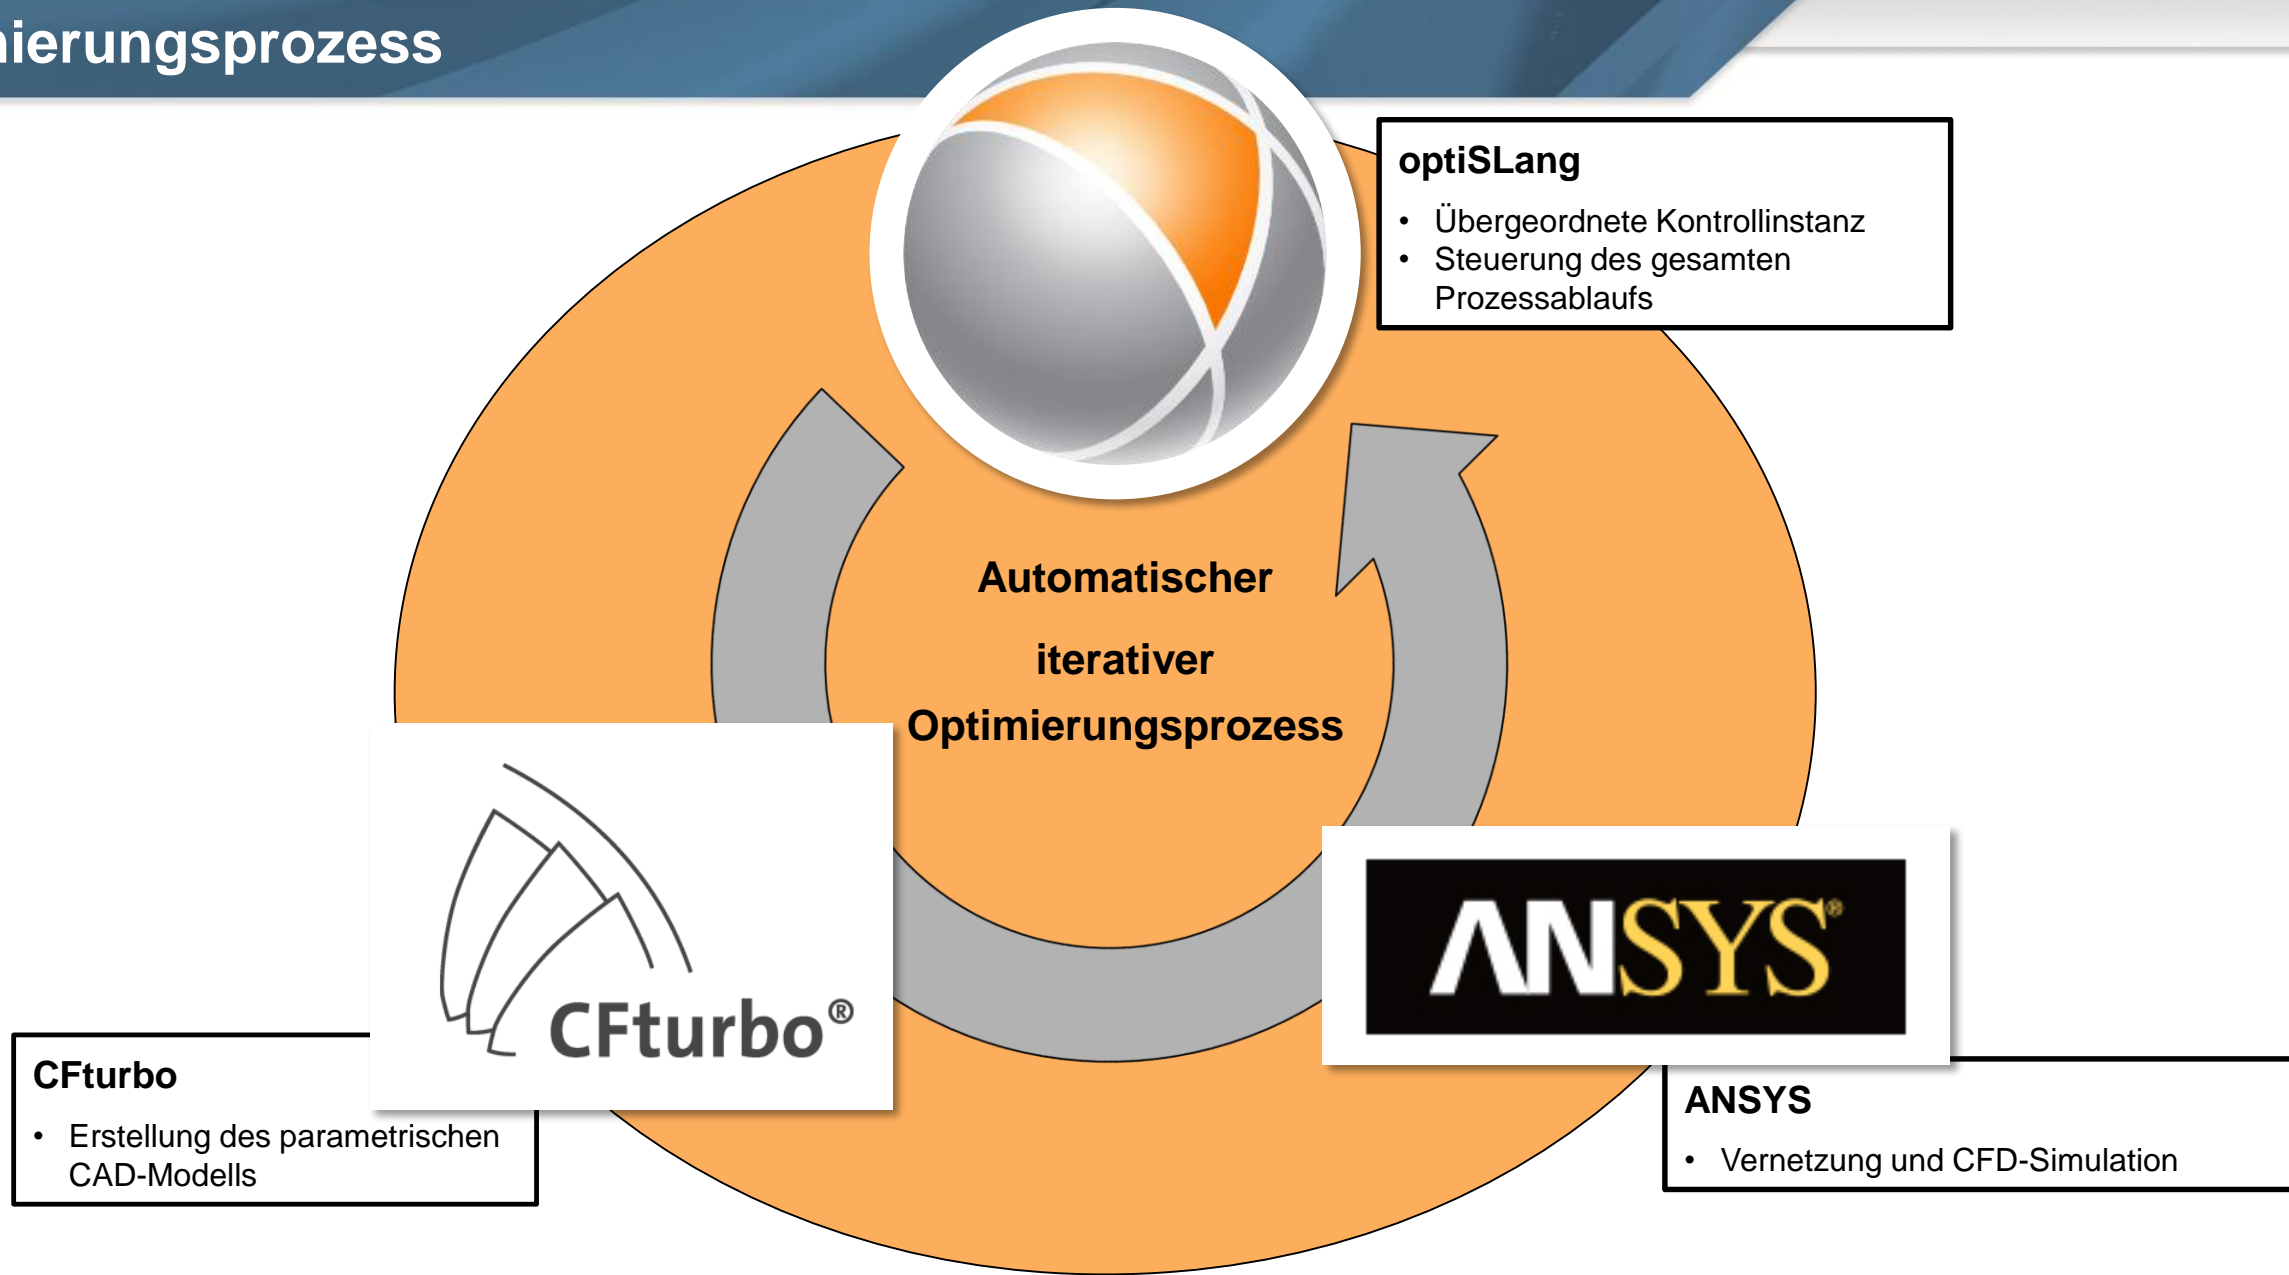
ierungsprozess

optiSLang
• Übergeordnete Kontrollinstanz
• Steuerung des gesamten Prozessablaufs

Automatischer

iterativer

Optimierungsprozess

CFturbo®

ANSYS®

CFturbo
• Erstellung des parametrischen CAD-Modells

ANSYS
• Vernetzung und CFD-Simulation